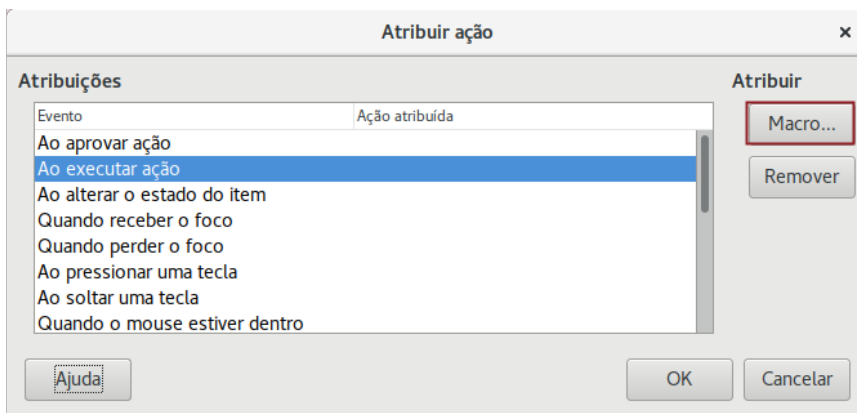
Atribuir ação ×

Atribuições

| Evento | Ação atribuída |
|---|---|
| Ao aprovar ação | |
| Ao executar ação | |
| Ao alterar o estado do item | |
| Quando receber o foco | |
| Quando perder o foco | |
| Ao pressionar uma tecla | |
| Ao soltar uma tecla | |
| Quando o mouse estiver dentro | |

Atribuir

Macro...

Remover

Ajuda

OK

Cancelar